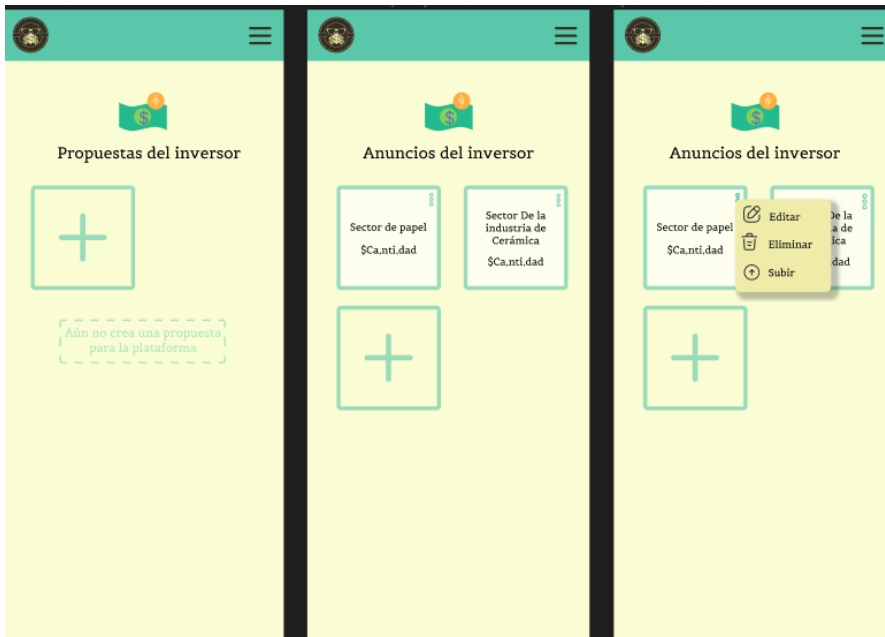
Propuestas del inversor

Aún no crea una propuesta para la plataforma

Anuncios del inversor

Sector de papel

$Ca,nti,dad

Sector De la industria de Cerámica

$Ca,nti,dad

Anuncios del inversor

Sector de papel

$Ca,nti,dad

De la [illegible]a de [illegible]ica

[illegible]dad

Editar

Eliminar

Subir